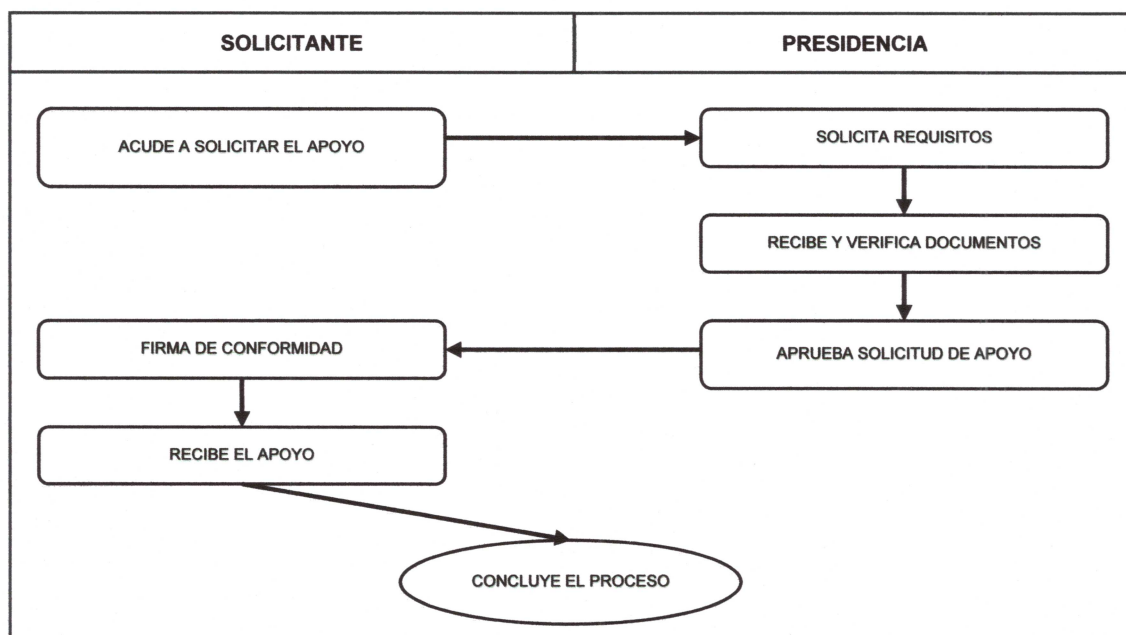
| SOLICITANTE | PRESIDENCIA |
|---|---|

ACUDE A SOLICITAR EL APOYO

SOLICITA REQUISITOS

RECIBE Y VERIFICA DOCUMENTOS

APRUEBA SOLICITUD DE APOYO

FIRMA DE CONFORMIDAD

RECIBE EL APOYO

CONCLUYE EL PROCESO